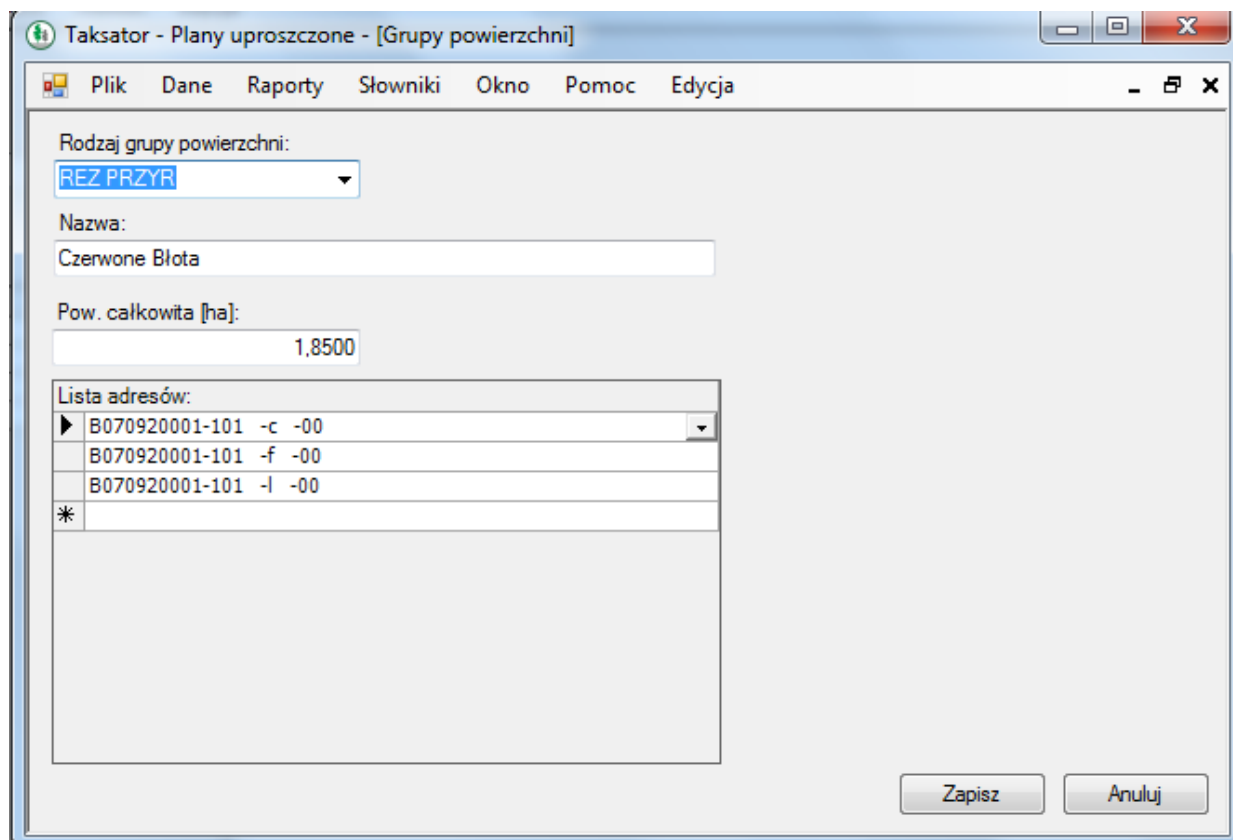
Taksator - Plany uproszczone - [Grupy powierzchni]

Plik Dane Raporty Słowniki Okno Pomoc Edycja

Rodzaj grupy powierzchni:
REZ PRZYR

Nazwa:
Czerwone Błota

Pow. całkowita [ha]:
1,8500

Lista adresów:
B070920001-101 -c -00
B070920001-101 -f -00
B070920001-101 -l -00

Zapisz
Anuluj